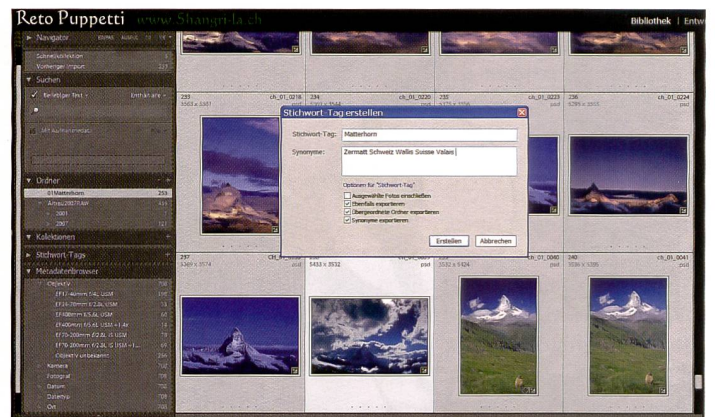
Reto Puppetti www.Shangri-la.ch

Bibliothek | Entw

Navigator

Schnellsammlung

Vorheriger Import

Suchen

Beliebiger Text

Enthält alle

Ordner

01Matterhorn 253

Kollektionen

Stichwort-Tags

Metadatenbrowser

Objektiv

EF17-40mm f/4L USM

EF24-70mm f/2.8L USM

EF400mm f/5.6L USM

EF400mm f/5.6L USM +1.4x

EF70-200mm f/2.8L IS USM

EF70-200mm f/2.8L IS USM +1

Objektiv unbekannt

Kamera

Fotograf

Datum

Dateityp

Ort

233

234

ch_01_0220

235

ch_01_0223

236

ch_01_0224

237

238

239

ch_01_0040

240

ch_01_0041

psd

Stichwort-Tag erstellen

Stichwort-Tag: Matterhorn

Synonyme: Zermatt Schweiz Wallis Suisse Valais

Optionen für "Stichwort-Tag"

Ausgewählte Fotos einschließen

Ebenfalls exportieren

Übergeordnete Ordner exportieren

Synonyme exportieren

Erstellen

Abbrechen